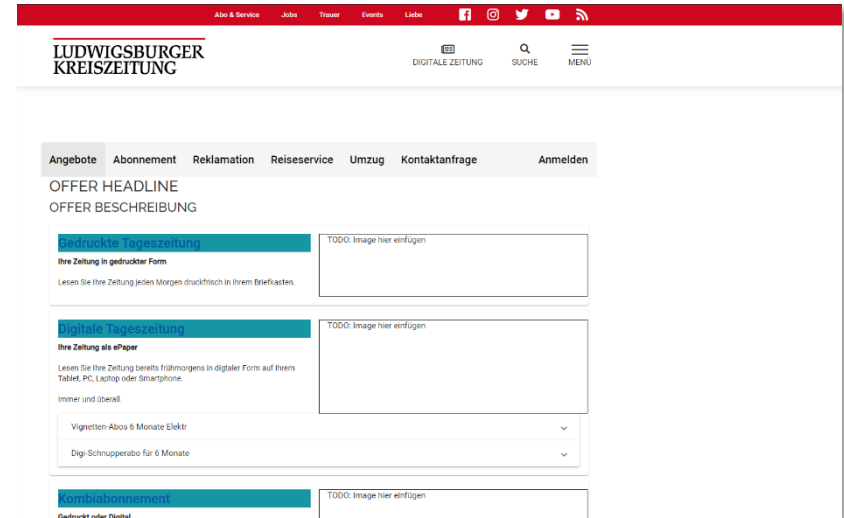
Abo & Service Jobs Trauer Events Liebe

LUDWIGSBURGER KREISZEITUNG

DIGITALE ZEITUNG SUCHE MENÜ

Angebote Abonnement Reklamation Reiseservice Umzug Kontaktanfrage Anmelden

OFFER HEADLINE

OFFER BESCHREIBUNG

Gedruckte Tageszeitung

Ihre Zeitung in gedruckter Form

Lesen Sie Ihre Zeitung jeden Morgen druckfrisch in Ihrem Briefkasten.

TODO: Image hier einfügen

Digitale Tageszeitung

Ihre Zeitung als ePaper

Lesen Sie Ihre Zeitung bereits frühmorgens in digitaler Form auf Ihrem Tablet, PC, Laptop oder Smartphone.

Immer und überall.

TODO: Image hier einfügen

Vignetten-Abos 6 Monate Elektr

Digi-Schnupperabo für 6 Monate

Kombiabonnement

Gedruckt oder Digital

TODO: Image hier einfügen